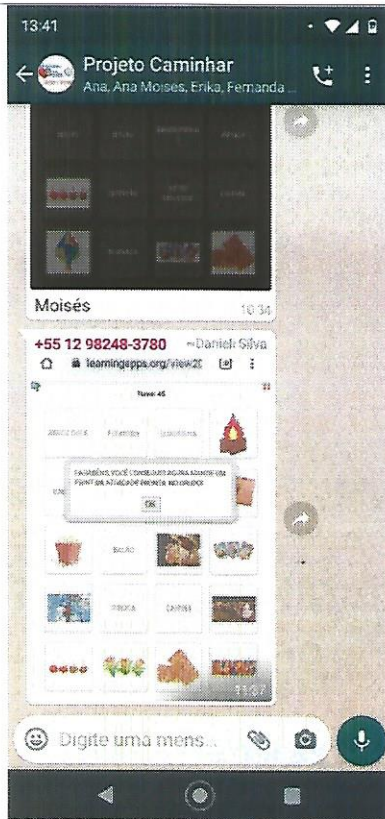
13:41

Projeto Caminhar
Ana, Ana Moises, Erika, Fernanda ...

Moisés
10:34

+55 12 98248-3780 ~Daniel Silva
learningapps.org/view2

PARABÉNS, VOCÊ CONSEGUIU AGORA MANDE UM PRINT DA ATIVIDADE PRONTA NO GRUPO!
OK

BALÃO
PIPOCA
CANJICA

Digite uma mens...